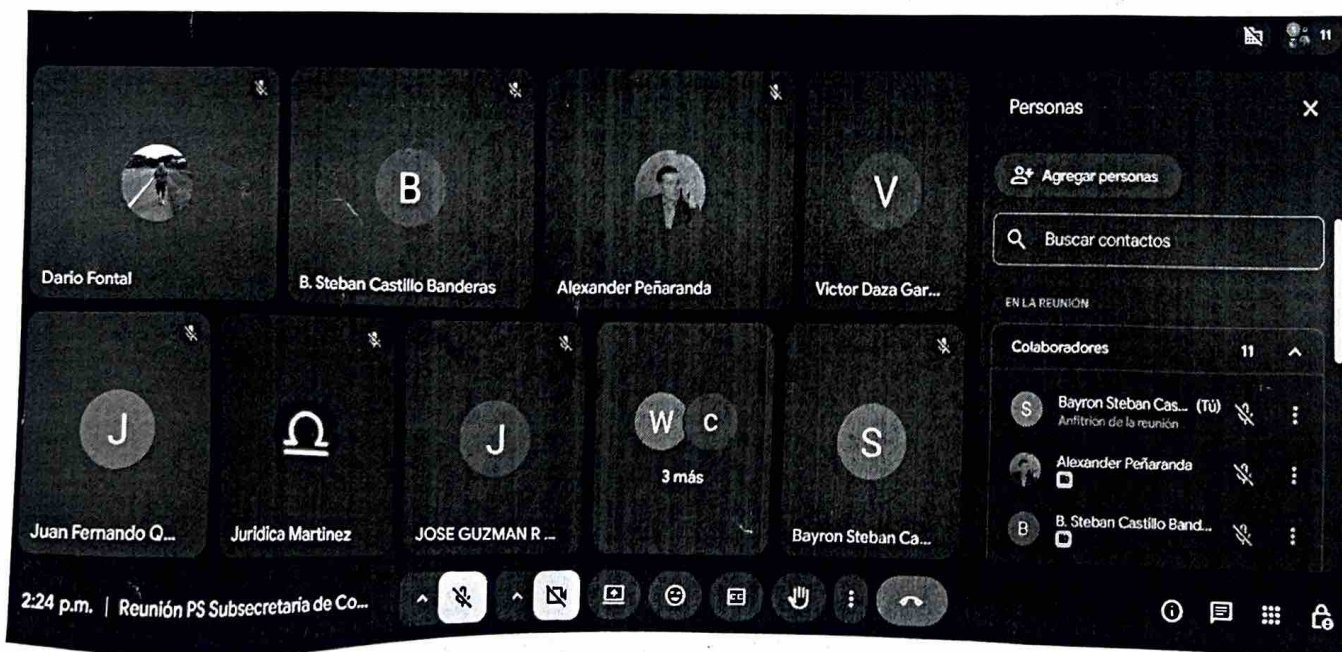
11

Dario Fontal

B

B. Steban Castillo Banderas

Alexander Peñaranda

V

Victor Daza Gar...

J

Juan Fernando Q...

Juridica Martinez

J

JOSE GUZMAN R ...

W C

3 más

S

Bayron Steban Ca...

Personas

Agregar personas

Buscar contactos

EN LA REUNIÓN

Colaboradores 11

S Bayron Steban Cas... (Tú)
Anfitrión de la reunión

Alexander Peñaranda

B B. Steban Castillo Band...

2:24 p.m. | Reunión PS Subsecretaria de Co...